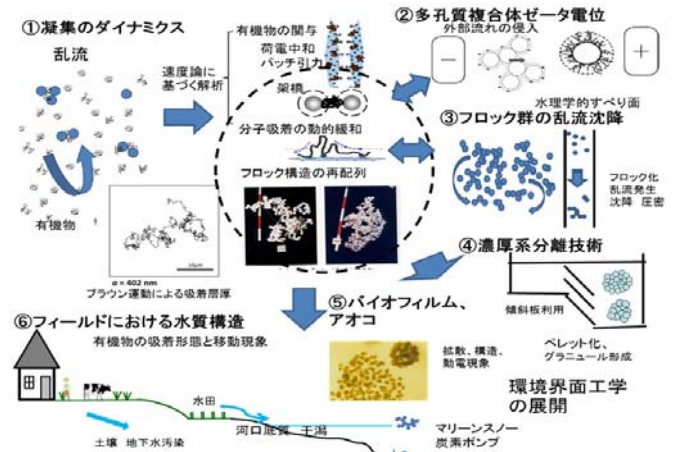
①凝集のダイナミクス

乱流

有機物

速度論に基づく解析

有機物の関与
荷電中和
パッチ引力

架橋

分子吸着の動的緩和

フロック構造の再配列

$a = 402$ nm
ブラウン運動による吸着層厚

②多孔質複合体ゼータ電位
外部流れの侵入

③フロック群の乱流沈降
水理学的すべり面

フロック化
乱流発生
沈降　圧密

④濃厚系分離技術

傾斜板利用

ペレット化、グラニュール形成

⑤バイオフィルム、アオコ

拡散、構造、動電現象

環境界面工学の展開

⑥フィールドにおける水質構造
有機物の吸着形態と移動現象

水田

土壌　地下水汚染

河口底質　干潟

マリーンスノー
炭素ポンプ